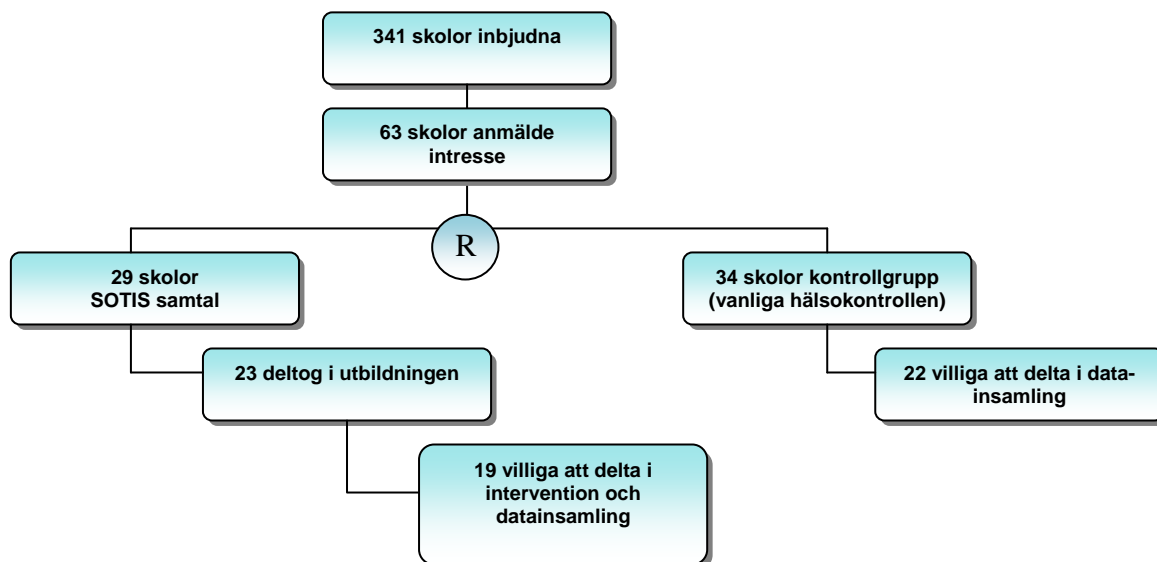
341 skolor inbjudna

63 skolor anmälde intresse

R

29 skolor SOTIS samtal

34 skolor kontrollgrupp (vanliga hälsokontrollen)

23 deltog i utbildningen

22 villiga att delta i datainsamling

19 villiga att delta i intervention och datainsamling